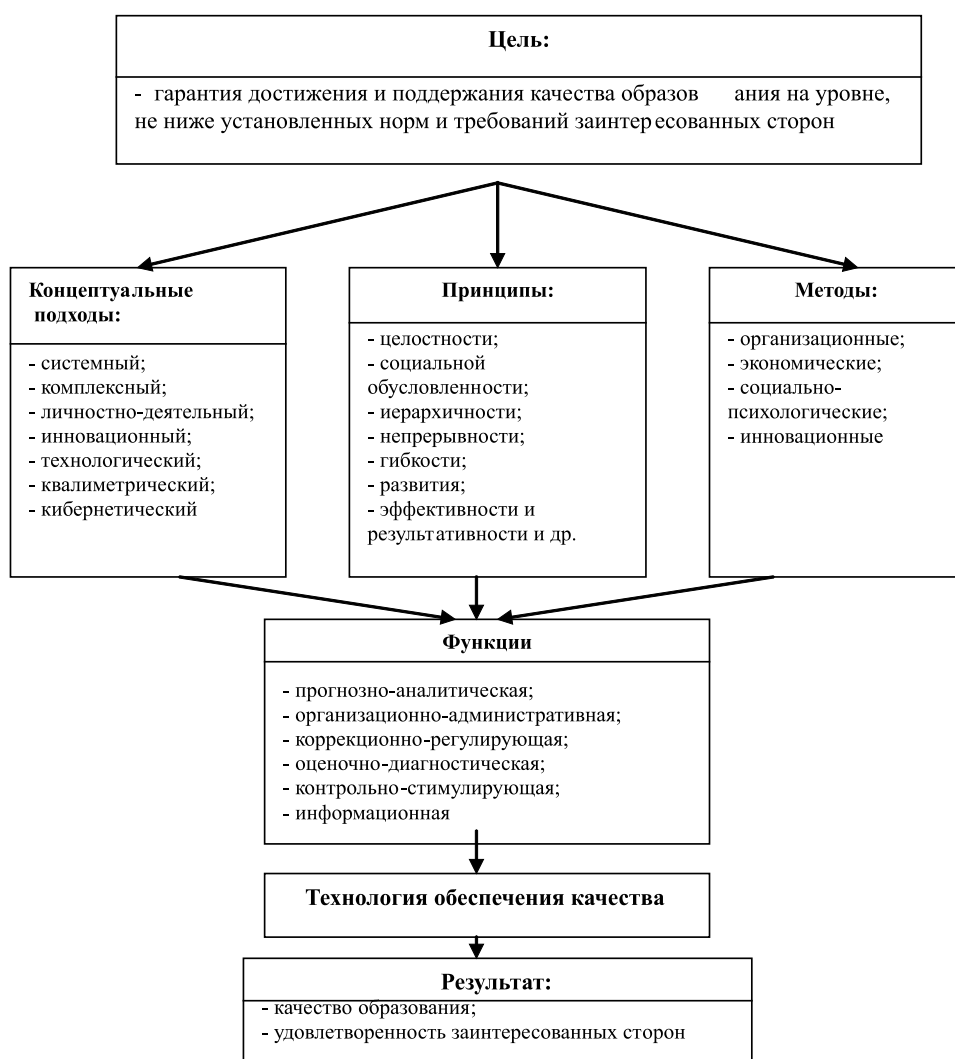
Цель:

- гарантия достижения и поддержания качества образов ания на уровне, не ниже установленных норм и требований заинтер есованных сторон

Концептуальные подходы:

- системный;
- комплексный;
- личностно-деятельный;
- инновационный;
- технологический;
- квалиметрический;
- кибернетический

Принципы:

- целостности;
- социальной обусловленности;
- иерархичности;
- непрерывности;
- гибкости;
- развития;
- эффективности и результативности и др.

Методы:

- организационные;
- экономические;
- социально-психологические;
- инновационные

Функции

- прогнозно-аналитическая;
- организационно-административная;
- коррекционно-регулирующая;
- оценочно-диагностическая;
- контрольно-стимулирующая;
- информационная

Технология обеспечения качества

Результат:

- качество образования;
- удовлетворенность заинтересованных сторон